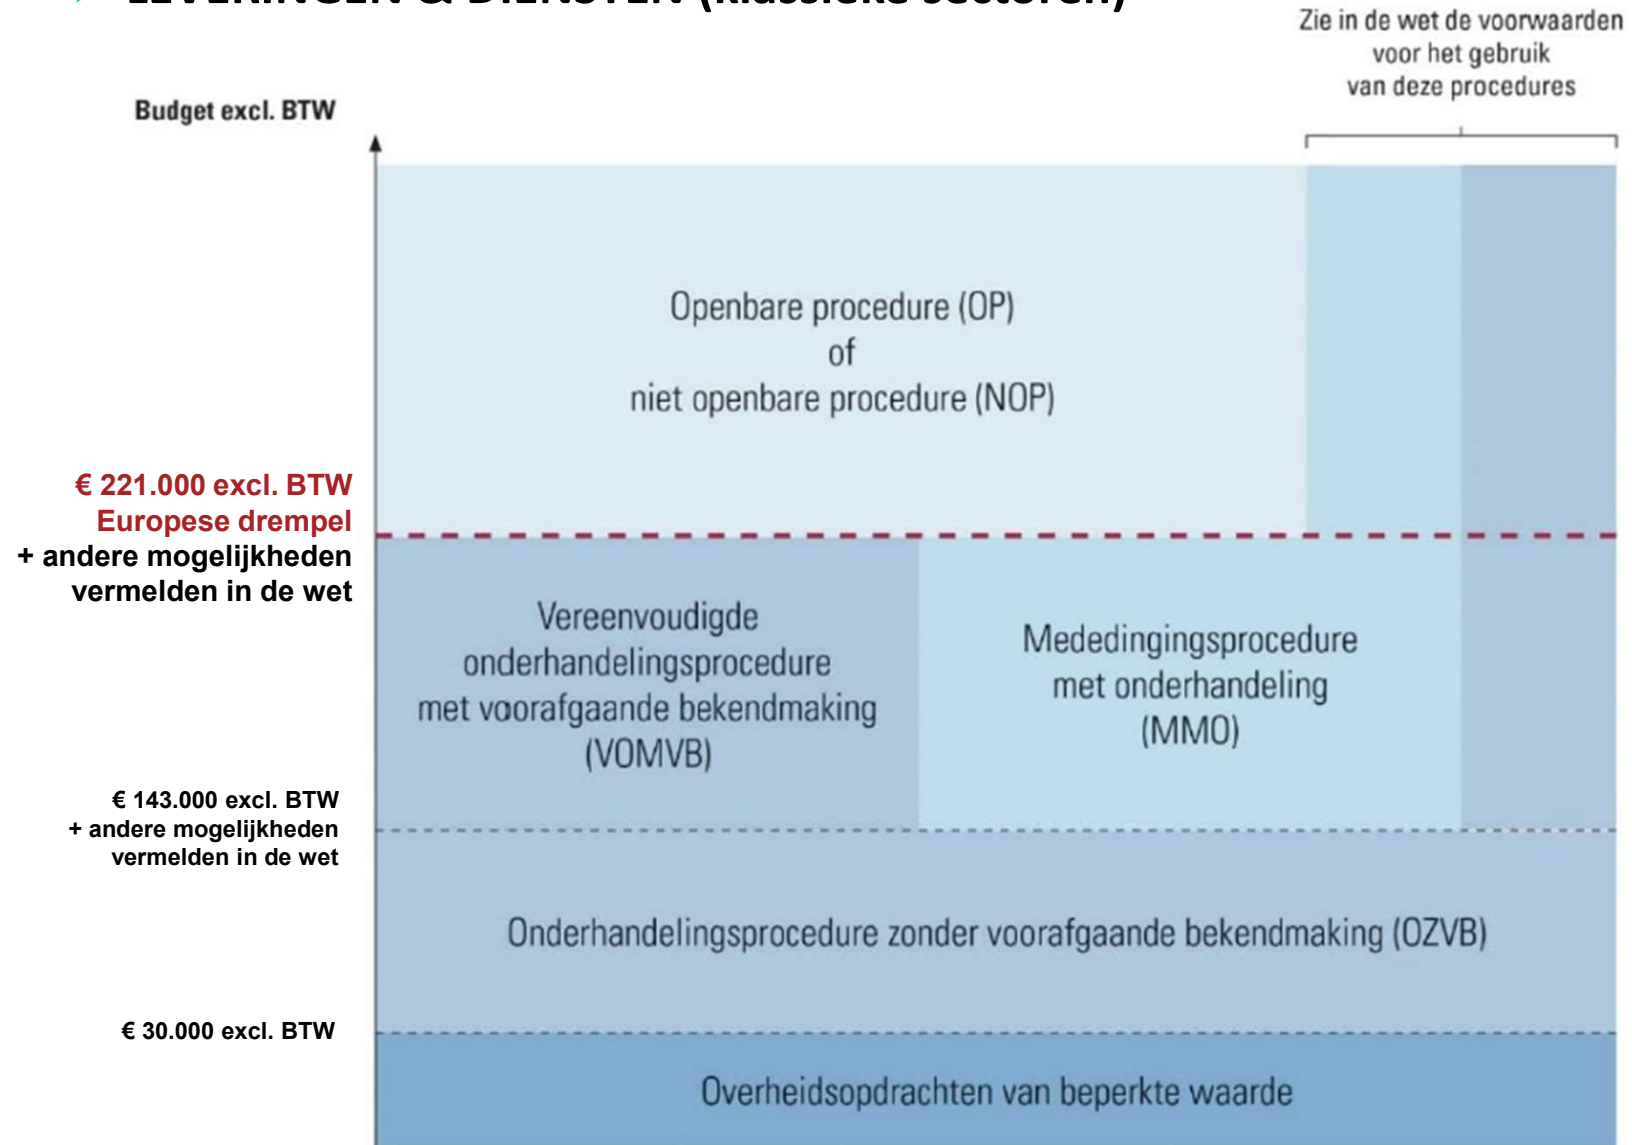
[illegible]

Zie in de wet de voorwaarden voor het gebruik van deze procedures

Budget excl. BTW

Openbare procedure (OP) of niet openbare procedure (NOP)

€ 221.000 excl. BTW
Europese drempel
+ andere mogelijkheden vermelden in de wet

Vereenvoudigde onderhandelingsprocedure met voorafgaande bekendmaking (VOMVB)

Mededingingsprocedure met onderhandeling (MMO)

€ 143.000 excl. BTW
+ andere mogelijkheden vermelden in de wet

Onderhandelingsprocedure zonder voorafgaande bekendmaking (OZVB)

€ 30.000 excl. BTW

Overheidsopdrachten van beperkte waarde